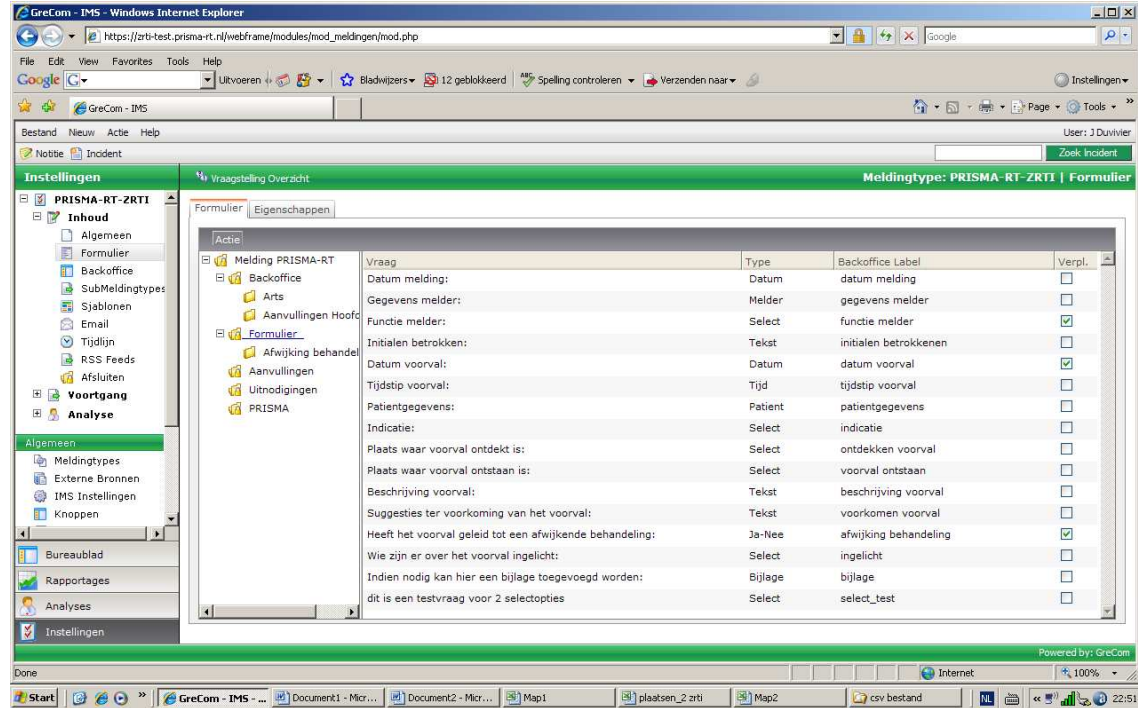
GreCom - IMS - Windows Internet Explorer

https://zrti-test.prisma-rt.nl/webframe/modules/mod_meldingen/mod.php

Google

File Edit View Favorites Tools Help

Google Uitvoeren Bladwijzers 12 geblokkeerd Spelling controleren Verzenden naar Instellingen

GreCom - IMS

Page Tools

Bestand Nieuw Actie Help

User: J Duvivier

Notitie Incident

Zoek Incident

Instellingen

Vraagstelling Overzicht

Meldingtype: PRISMA-RT-ZRTI | Formulier

PRISMA-RT-ZRTI
Inhoud
Algemeen
Formulier
Backoffice
SubMeldingtypes
Sjablonen
Email
Tijdlijn
RSS Feeds
Afsluiten
Voortgang
Analyse

Algemeen
Meldingtypes
Externe Bronnen
IMS Instellingen
Knoppen

Bureaublad
Rapportages
Analyses
Instellingen

Formulier Eigenschappen

Actie

Melding PRISMA-RT
Backoffice
Arts
Aanvullingen Hoofd
Formulier
Afwijking behandel
Aanvullingen
Uitnodigingen
PRISMA

| Vraag | Type | Backoffice Label | Verpl. |
|---|---|---|---|
| Datum melding: | Datum | datum melding | ☐ |
| Gegevens melder: | Melder | gegevens melder | ☐ |
| Functie melder: | Select | functie melder | ☑ |
| Initialen betrokkenen: | Tekst | initialen betrokkenen | ☐ |
| Datum voorval: | Datum | datum voorval | ☑ |
| Tijdstip voorval: | Tijd | tijdstip voorval | ☐ |
| Patientgegevens: | Patient | patientgegevens | ☐ |
| Indicatie: | Select | indicatie | ☐ |
| Plaats waar voorval ontdekt is: | Select | ontdekken voorval | ☐ |
| Plaats waar voorval ontstaan is: | Select | voorval ontstaan | ☐ |
| Beschrijving voorval: | Tekst | beschrijving voorval | ☐ |
| Suggesties ter voorkoming van het voorval: | Tekst | voorkomen voorval | ☐ |
| Heeft het voorval geleid tot een afwijkende behandeling: | Ja-Nee | afwijking behandeling | ☑ |
| Wie zijn er over het voorval ingelicht: | Select | ingelicht | ☐ |
| Indien nodig kan hier een bijlage toegevoegd worden: | Bijlage | bijlage | ☐ |
| dit is een testvraag voor 2 selectopties | Select | select_test | ☐ |

Powered by: GreCom

Done

Internet

100%

Start GreCom - IMS - ... Document1 - Micr... Document2 - Micr... Map1 plaatsen_2 zrti Map2 csv bestand NL 22:51